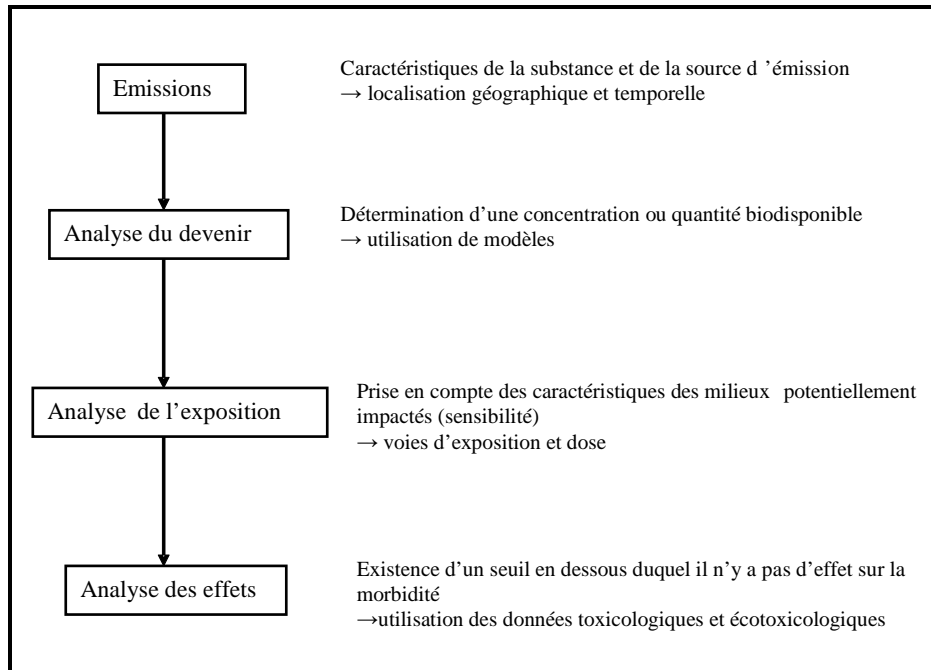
Emissions

Caractéristiques de la substance et de la source d 'émission
→ localisation géographique et temporelle

Analyse du devenir

Détermination d'une concentration ou quantité biodisponible
→ utilisation de modèles

Analyse de l'exposition

Prise en compte des caractéristiques des milieux potentiellement impactés (sensibilité)
→ voies d'exposition et dose

Analyse des effets

Existence d'un seuil en dessous duquel il n'y a pas d'effet sur la morbidité
→utilisation des données toxicologiques et écotoxicologiques